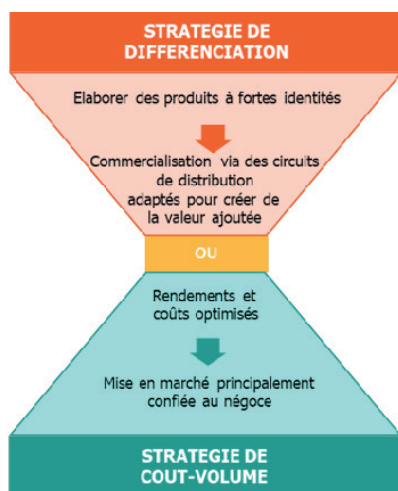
STRATEGIE DE DIFFERENCIATION

Elaborer des produits à fortes identités

Commercialisation via des circuits de distribution adaptés pour créer de la valeur ajoutée

OU

Rendements et coûts optimisés

Mise en marché principalement confiée au négoce

STRATEGIE DE COUT-VOLUME